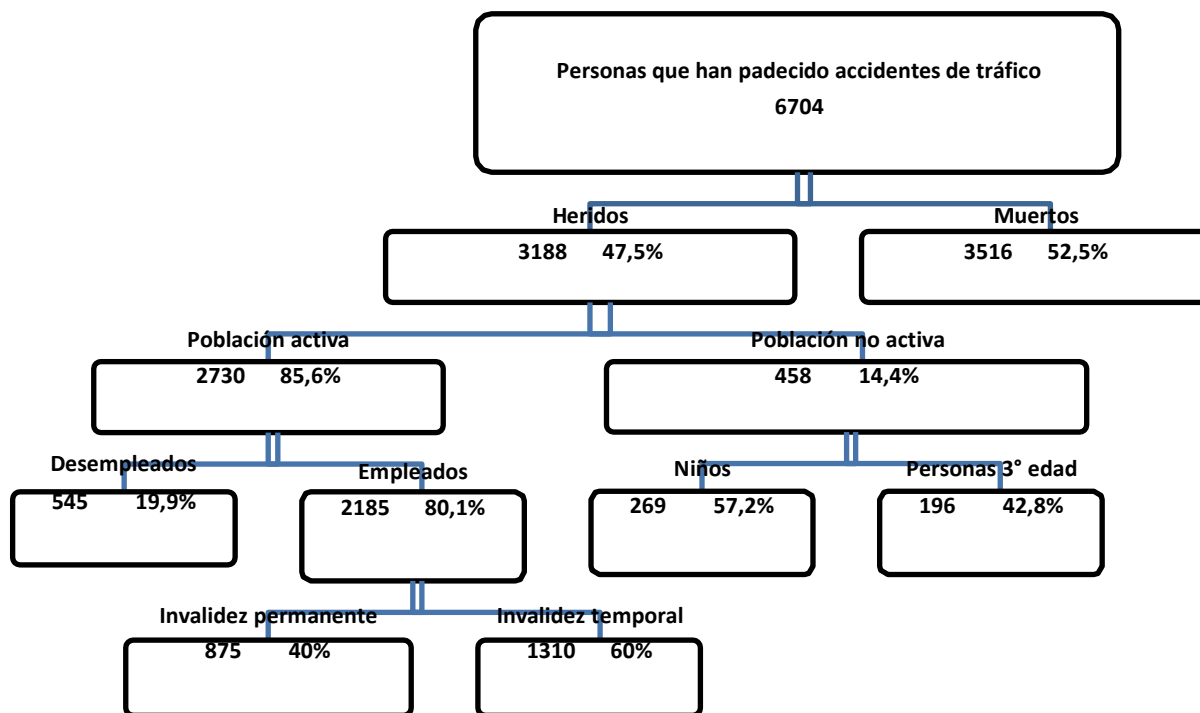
Personas que han padecido accidentes de tráfico
6704

Heridos
3188 47,5%

Muertos
3516 52,5%

Población activa
2730 85,6%

Población no activa
458 14,4%

Desempleados
545 19,9%

Empleados
2185 80,1%

Niños
269 57,2%

Personas 3° edad
196 42,8%

Invalidez permanente
875 40%

Invalidez temporal
1310 60%